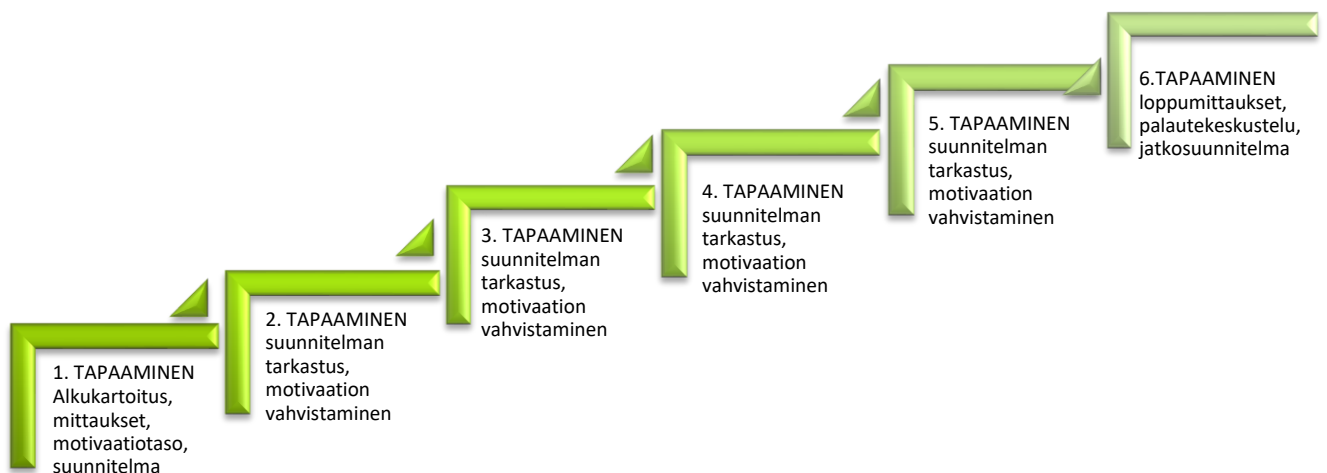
1. TAPAAMINEN
Alkukartoitus, mittaukset, motivaatiotaso, suunnitelma

2. TAPAAMINEN
suunnitelman tarkastus, motivaation vahvistaminen

3. TAPAAMINEN
suunnitelman tarkastus, motivaation vahvistaminen

4. TAPAAMINEN
suunnitelman tarkastus, motivaation vahvistaminen

5. TAPAAMINEN
suunnitelman tarkastus, motivaation vahvistaminen

6.TAPAAMINEN
loppumittaukset, palautekeskustelu, jatkosuunnitelma